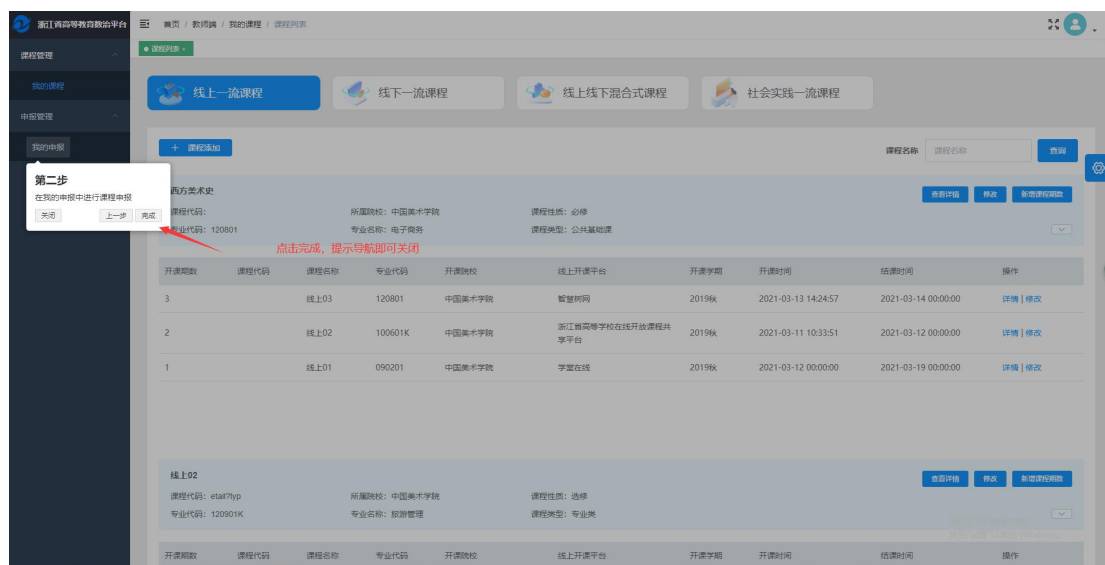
浙江省高等教育数治平台

首页 / 教师端 / 我的课程 / 课程列表

课程列表 ×

课程管理

我的课程

申报管理

我的申报

第二步

在我的申报中进行课程申报

关闭

上一步

完成

线上一流课程

线下一流课程

线上线下混合式课程

社会实践一流课程

+ 课程添加

课程名称

课程名称

查询

西方美术史

查看详情

修改

新增课程期数

课程代码:

所属院校: 中国美术学院

课程性质: 必修

专业代码: 120801

专业名称: 电子商务

课程类型: 公共基础课

点击完成，提示导航即可关闭

| 开课期数 | 课程代码 | 课程名称 | 专业代码 | 开课院校 | 线上开课平台 | 开课学期 | 开课时间 | 结课时间 | 操作 |
|---|---|---|---|---|---|---|---|---|---|
| 3 | | 线上03 | 120801 | 中国美术学院 | 智慧树网 | 2019秋 | 2021-03-13 14:24:57 | 2021-03-14 00:00:00 | 详情 \| 修改 |
| 2 | | 线上02 | 100601K | 中国美术学院 | 浙江省高等学校在线开放课程共享平台 | 2019秋 | 2021-03-11 10:33:51 | 2021-03-12 00:00:00 | 详情 \| 修改 |
| 1 | | 线上01 | 090201 | 中国美术学院 | 学堂在线 | 2019秋 | 2021-03-12 00:00:00 | 2021-03-19 00:00:00 | 详情 \| 修改 |

线上02

查看详情

修改

新增课程期数

课程代码: etail?typ

所属院校: 中国美术学院

课程性质: 选修

专业代码: 120901K

专业名称: 旅游管理

课程类型: 专业类

| 开课期数 | 课程代码 | 课程名称 | 专业代码 | 开课院校 | 线上开课平台 | 开课学期 | 开课时间 | 结课时间 | 操作 |
|---|---|---|---|---|---|---|---|---|---|